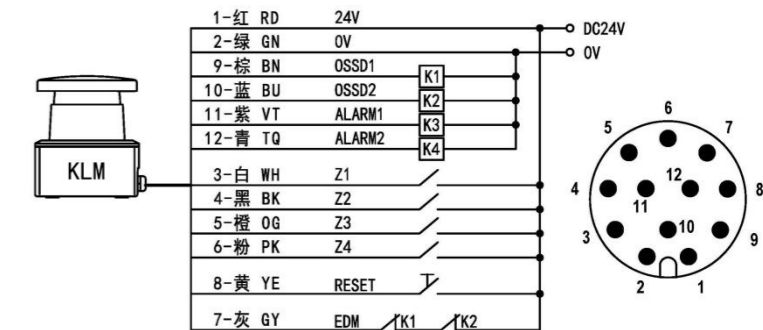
KLM

1-红 RD 24V
2-绿 GN 0V
9-棕 BN OSSD1
10-蓝 BU OSSD2
11-紫 VT ALARM1
12-青 TQ ALARM2
3-白 WH Z1
4-黑 BK Z2
5-橙 OG Z3
6-粉 PK Z4
8-黄 YE RESET
7-灰 GY EDM

K1
K2
K3
K4

DC24V
0V

K1 K2

6
5
7
4
12
8
11
3
10
9
2
1